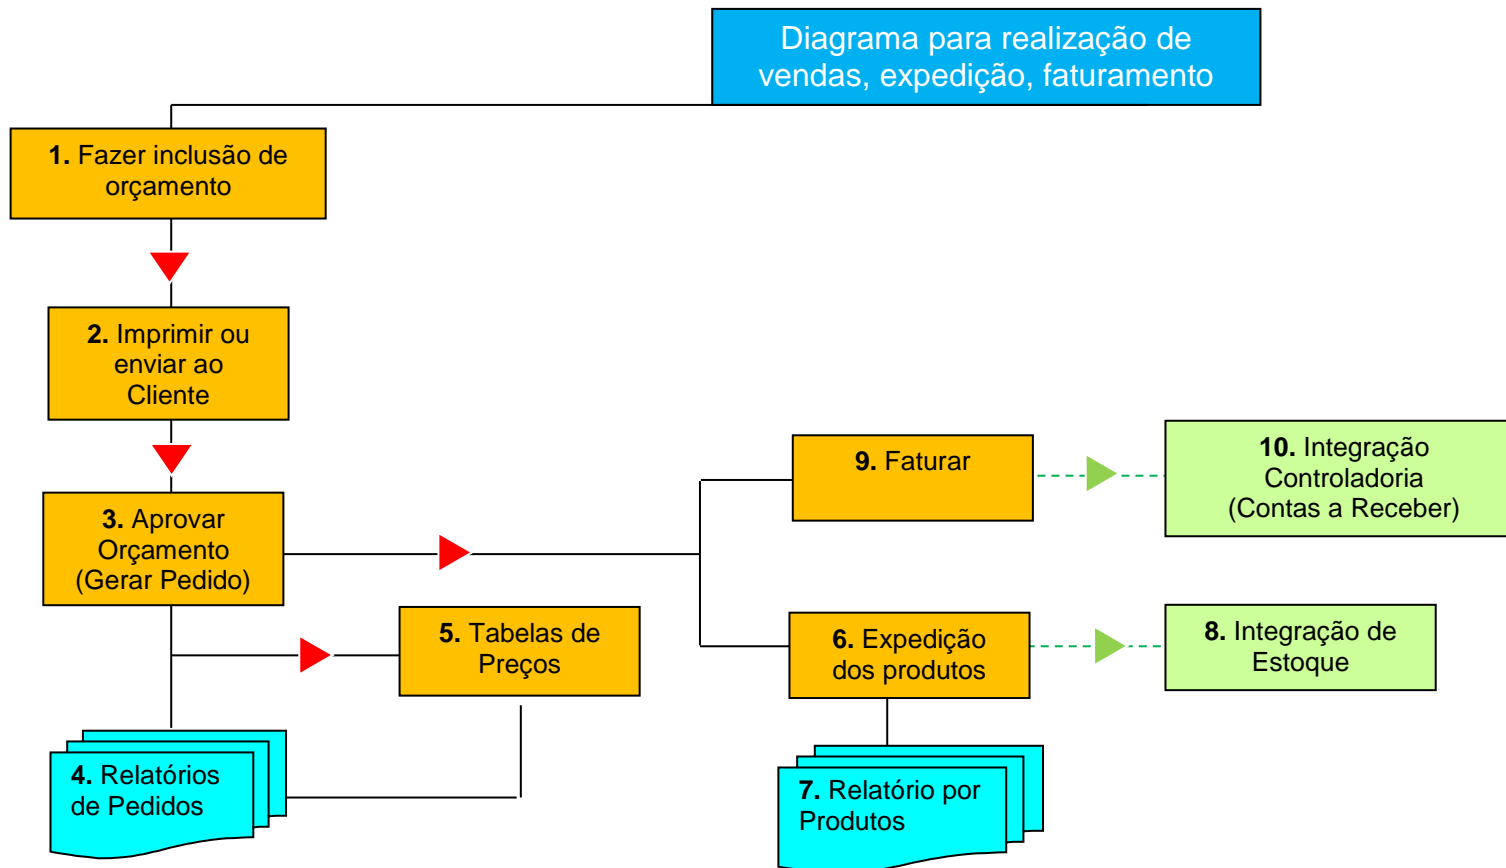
Diagrama para realização de vendas, expedição, faturamento

1. Fazer inclusão de orçamento

2. Imprimir ou enviar ao Cliente

3. Aprovar Orçamento (Gerar Pedido)

9. Faturar

10. Integração Controladoria (Contas a Receber)

5. Tabelas de Preços

6. Expedição dos produtos

8. Integração de Estoque

4. Relatórios de Pedidos

7. Relatório por Produtos